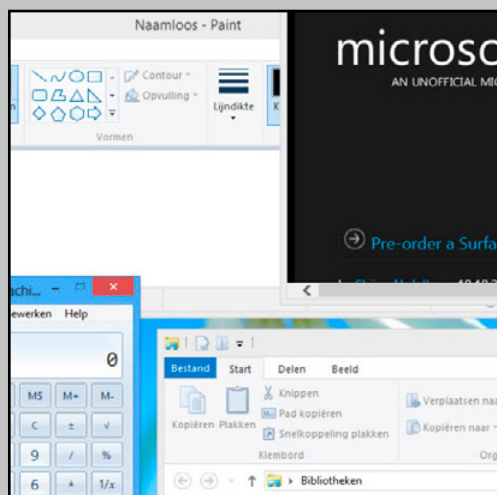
Naamloos - Paint

Contour
Opvulling
Lijndikte
Vormen

microsc
AN UNOFFICIAL MI

Pre-order a Surfa

achi...
ewerken Help

0

MS M+ M-
C ± √
9 / %
6 * 1/x

Bestand Start Delen Beeld
Knippen
Pad kopiëren
Kopiëren Plakken
Snelkoppeling plakken
Klembord
Verplaatsen naa
Kopiëren naar
Org

Bibliotheken